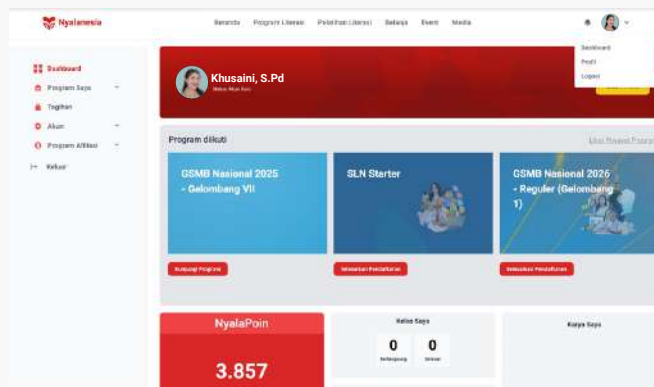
Nyalanesia

Beranda Program Literasi Pelatihan Literasi Belanja Event Media

Dashboard
Profil
Logout

Dashboard
Program Saya
Tagihan
Akun
Program Afiliasi
Keluar

Khusaini, S.Pd
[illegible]

Program diikuti
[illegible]

GSMB Nasional 2025 - Gelombang VII
Kunjungi Program

SLN Starter
Selesaikan Pendaftaran

GSMB Nasional 2026 - Reguler (Gelombang 1)
Selesaikan Pendaftaran

NyalaPoin
3.857

Kelas Saya
0
Berlangsung
0
Selesai

Karya Saya